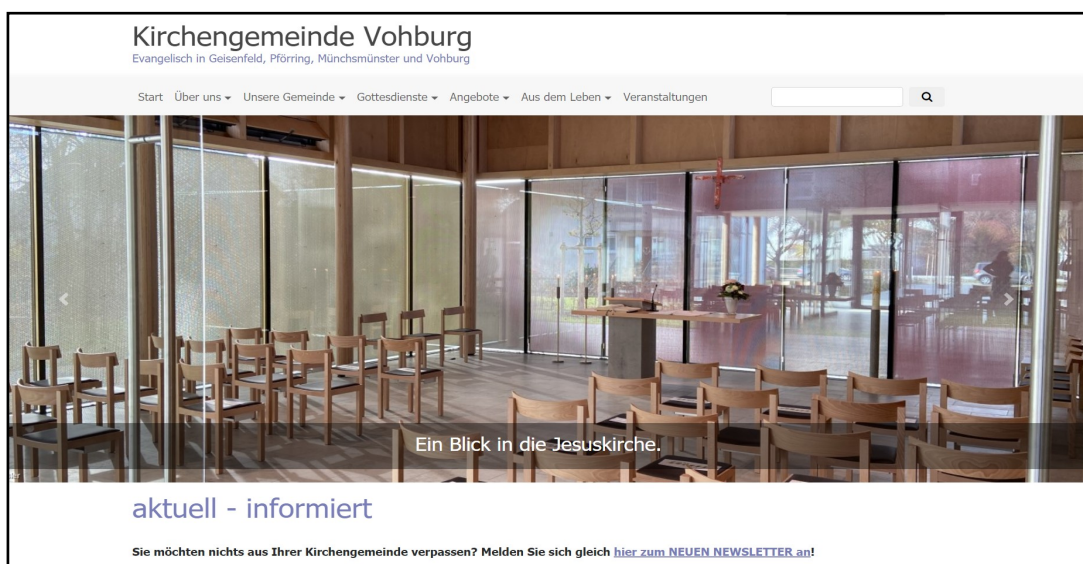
Kirchengemeinde Vohburg
Evangelisch in Geisenfeld, Pförring, Münchsmünster und Vohburg

Start Über uns Unsere Gemeinde Gottesdienste Angebote Aus dem Leben Veranstaltungen

Ein Blick in die Jesuskirche.

aktuell - informiert

Sie möchten nichts aus Ihrer Kirchengemeinde verpassen? Melden Sie sich gleich hier zum NEUEN NEWSLETTER an!